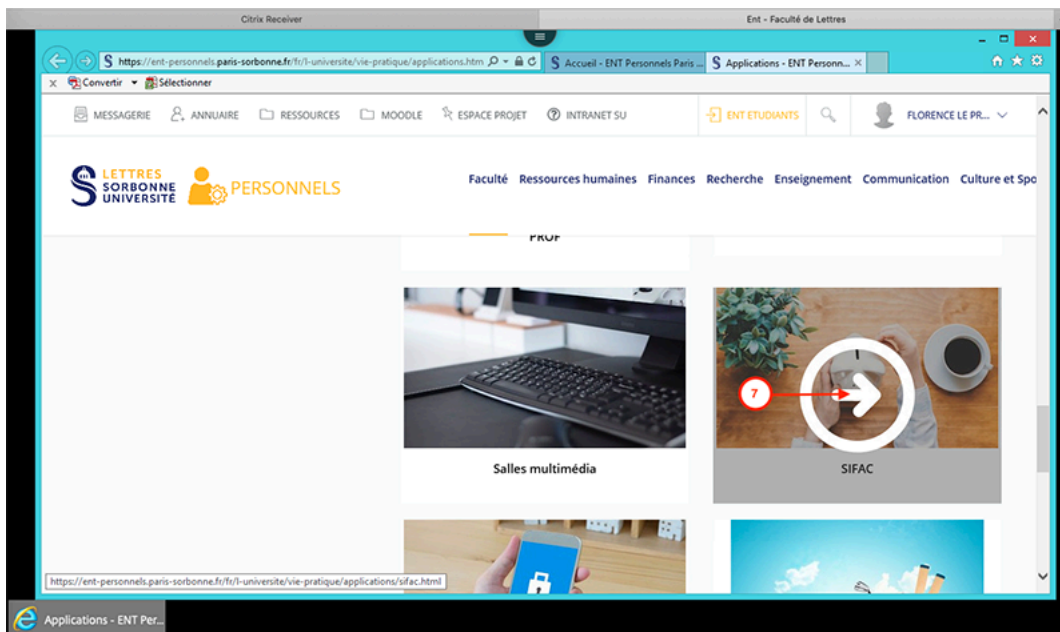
Citrix Receiver

Ent - Faculté de Lettres

https://ent-personnels.paris-sorbonne.fr/fr/l-universite/vie-pratique/applications.htm

S Accueil - ENT Personnels Paris ...

S Applications - ENT Personn... ×

Convertir ▾ Sélectionner

MESSAGERIE ANNUAIRE RESSOURCES MOODLE ESPACE PROJET INTRANET SU

ENT ETUDIANTS

FLORENCE LE PR...

LETTRES SORBONNE UNIVERSITÉ PERSONNELS

Faculté Ressources humaines Finances Recherche Enseignement Communication Culture et Spo

PROF

7

Salles multimédia

SIFAC

https://ent-personnels.paris-sorbonne.fr/fr/l-universite/vie-pratique/applications/sifac.html

Applications - ENT Per...